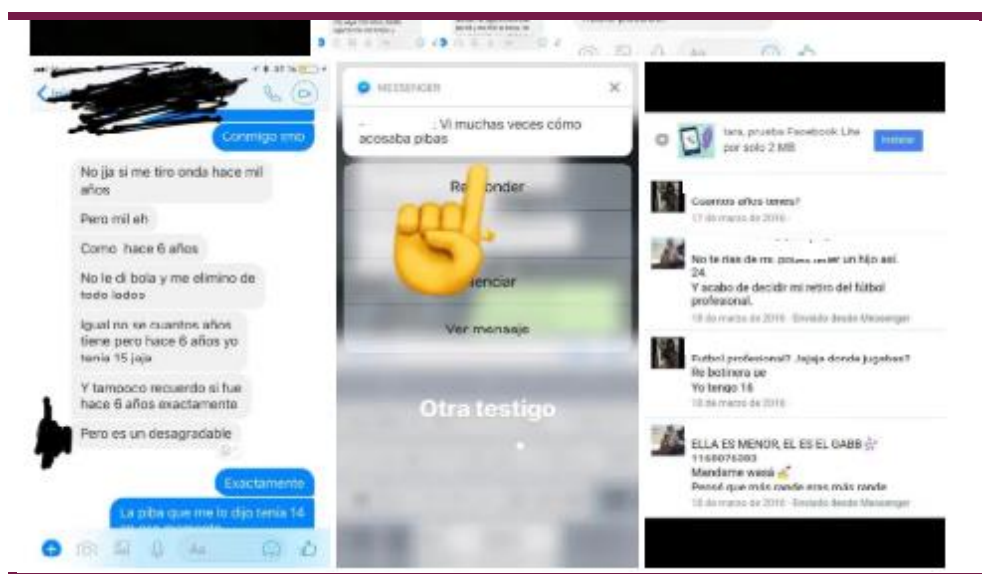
Conmigo tmb

No jja si me tiro onda hace mil años

Pero mil eh

Como hace 6 años

No le di bola y me elimino de todo lados

Igual no se cuantos años tiene pero hace 6 años yo tenia 15 jaja

Y tampoco recuerdo si fue hace 6 años exactamente

Pero es un desagradable

Exactamente

La piba que me lo dijo tenia 14 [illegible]

Aa

MESSENGER

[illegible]: Vi muchas veces cómo acosaba pibas

Re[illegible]onder

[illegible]enciar

Ver mensaje

Otra testigo

Iara, prueba Facebook Lite por solo 2 MB

Instalar

Cuantos años tenes?

17 de marzo de 2016

No te rias de mi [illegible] un hijo asi. 24.
Y acabo de decidir mi retiro del fútbol profesional.

18 de marzo de 2016 · Enviado desde Messenger

Futbol profesional? Jajaja donde jugabas?
Re botinera ue
Yo tengo 16

18 de marzo de 2016

ELLA ES MENOR, EL ES EL GABB
1168076383
Mandame wasa
Pensé que más grande eras más grande

18 de marzo de 2016 · Enviado desde Messenger